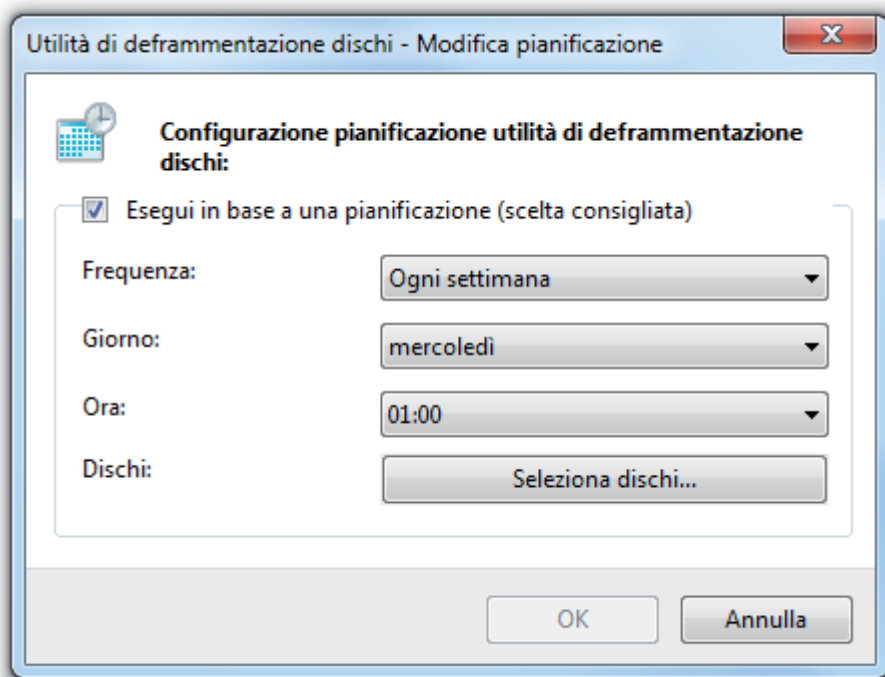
Utilità di deframmentazione dischi - Modifica pianificazione

Configurazione pianificazione utilità di deframmentazione dischi:

Esegui in base a una pianificazione (scelta consigliata)

Frequenza: Ogni settimana

Giorno: mercoledì

Ora: 01:00

Dischi: Seleziona dischi...

OK Annulla